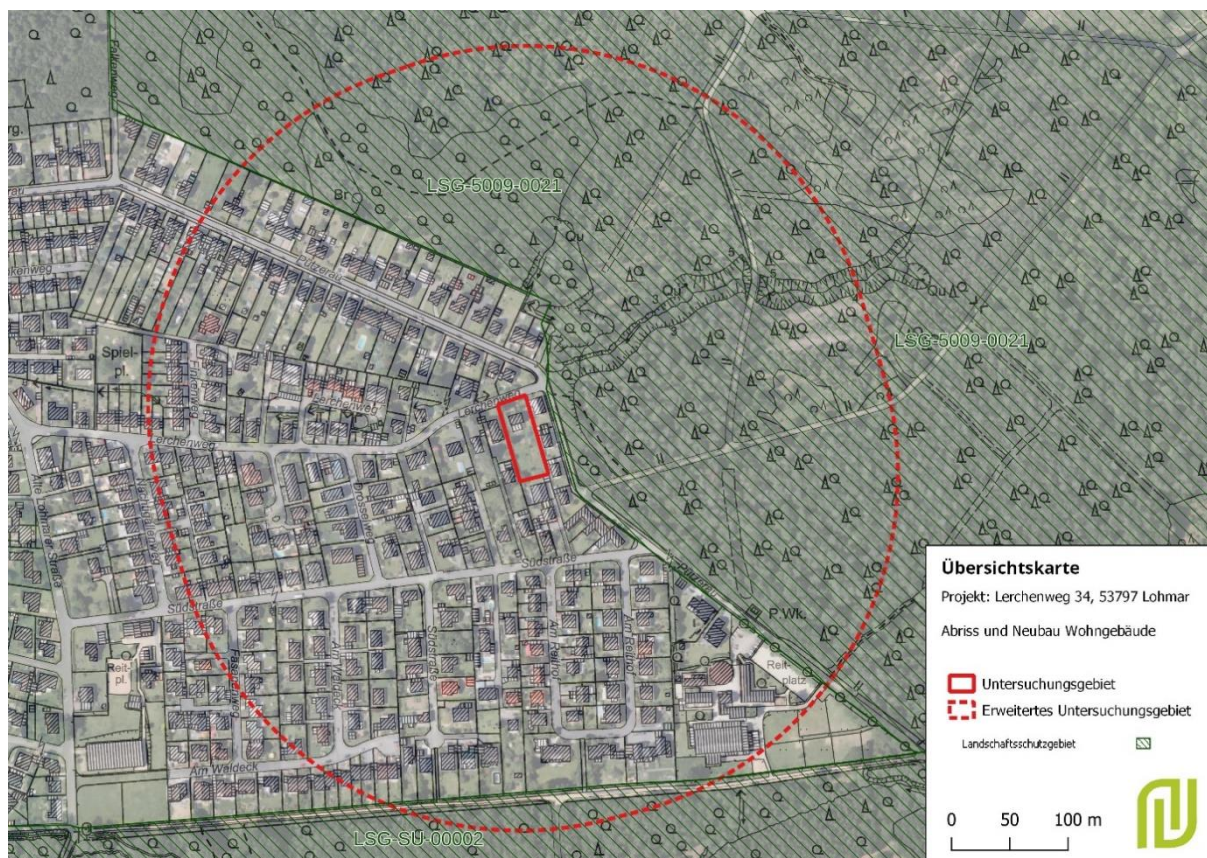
LSG-5009-0021

LSG-5009-0021

LSG-SU-00002

Spiel-pl.

Lerchenweg

Lerchenweg

Südstraße

Südstraße

Am Waldeck

Reit-pl.

Reit-platz

P.Wk.

Br

Qu

Qu

Übersichtskarte

Projekt: Lerchenweg 34, 53797 Lohmar

Abriss und Neubau Wohngebäude

Untersuchungsgebiet

Erweitertes Untersuchungsgebiet

Landschaftsschutzgebiet

0 50 100 m